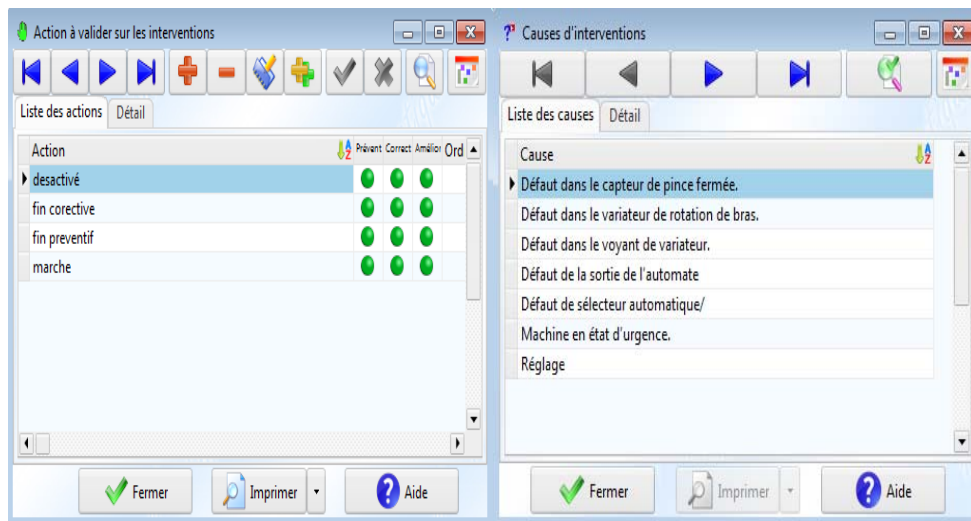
Action à valider sur les interventions

Liste des actions | Détail

| Action | Prévent | Correct | Amélior | Ord |
|---|---|---|---|---|
| desactivé | | | | |
| fin corective | | | | |
| fin preventif | | | | |
| marche | | | | |

Fermer | Imprimer | Aide

Causes d'interventions

Liste des causes | Détail

| Cause |
|---|
| Défaut dans le capteur de pince fermée. |
| Défaut dans le variateur de rotation de bras. |
| Défaut dans le voyant de variateur. |
| Défaut de la sortie de l'automate |
| Défaut de sélecteur automatique/ |
| Machine en état d'urgence. |
| Réglage |

Fermer | Imprimer | Aide